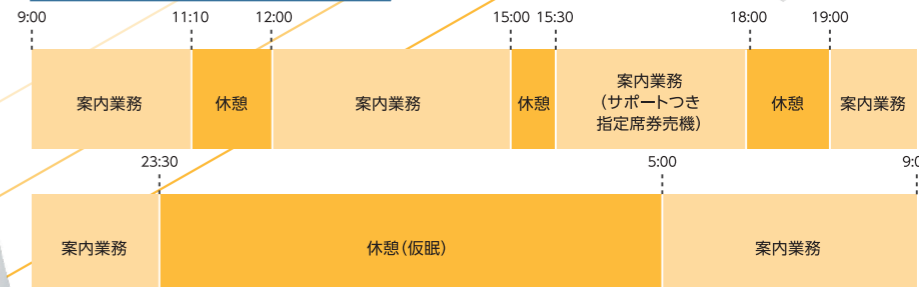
9:00 11:10 12:00 15:00 15:30 18:00 19:00

| 案内業務 | 休憩 | 案内業務 | 休憩 | 案内業務（サポートつき指定席券売機） | 休憩 | 案内業務 |
|---|---|---|---|---|---|---|

23:30 5:00 9:0

| 案内業務 | 休憩（仮眠） | 案内業務 |
|---|---|---|